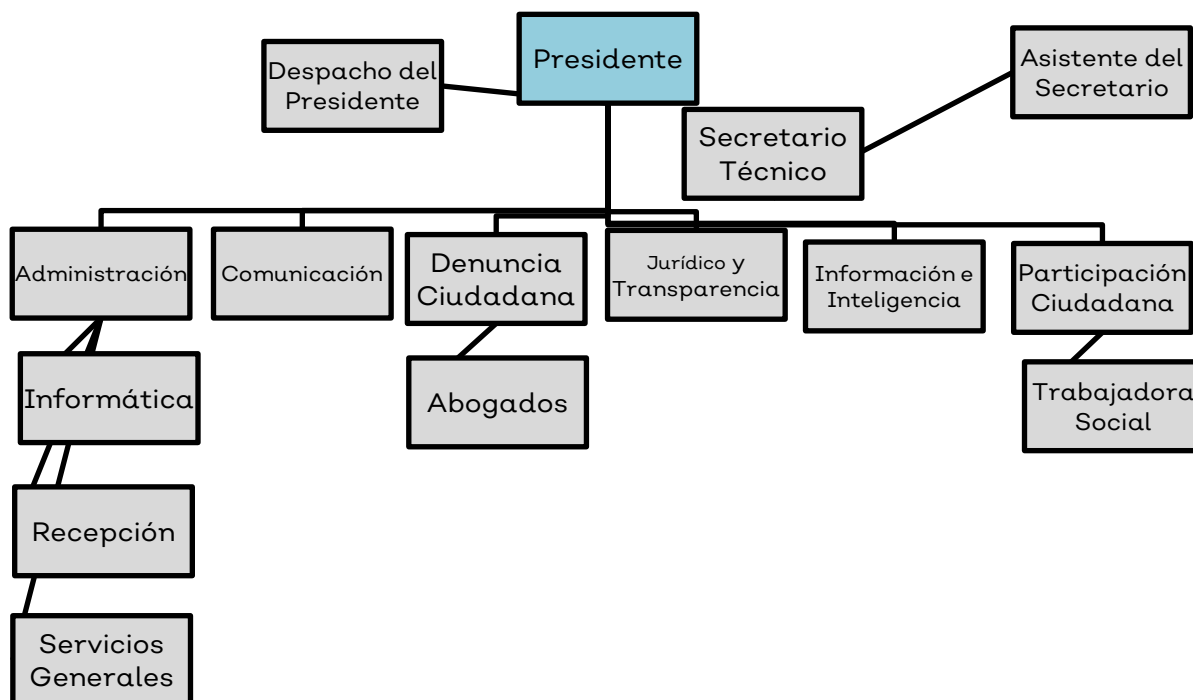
Presidente

Despacho del Presidente

Asistente del Secretario

Secretario Técnico

Administración

Comunicación

Denuncia Ciudadana

Jurídico y Transparencia

Información e Inteligencia

Participación Ciudadana

Informática

Abogados

Trabajadora Social

Recepción

Servicios Generales